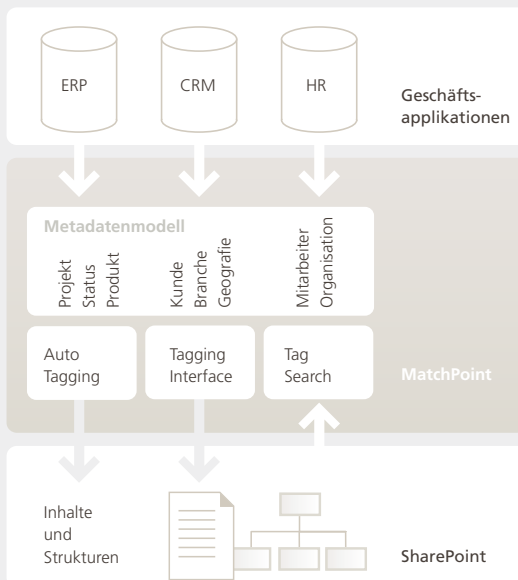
ERP

CRM

HR

Geschäftsapplikationen

Metadatenmodell

Projekt
Status
Produkt

Kunde
Branche
Geografie

Mitarbeiter
Organisation

Auto Tagging

Tagging Interface

Tag Search

MatchPoint

Inhalte und Strukturen

SharePoint